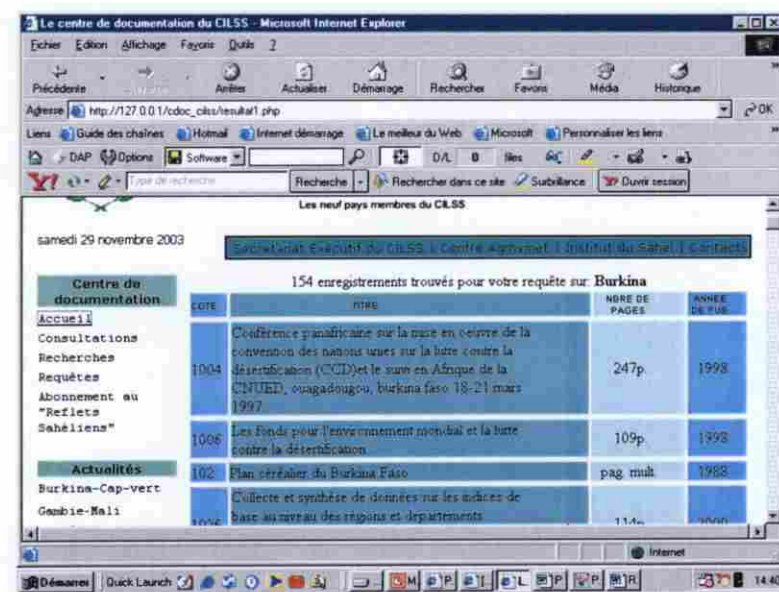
Le centre de documentation du CILSS - Microsoft Internet Explorer

Fichier Edition Affichage Favoris Outils ?

Précédente Suivante Arrêter Actualiser Démarrage Rechercher Favoris Média Historique

Adresse http://127.0.0.1/cdoc_cilss/resultat1.php OK

Liens Guide des chaînes Hotmail Internet démarrage Le meilleur du Web Microsoft Personnaliser les liens

DAP Options Software D/L 0 files

Type de recherche Recherche Rechercher dans ce site Surbrillance Ouvrir session

Les neuf pays membres du CILSS

samedi 29 novembre 2003

Secrétariat Exécutif du CILSS | Centre Agrhymet | Institut du Sahel | Contacts

Centre de documentation

Accueil
Consultations
Recherches
Requêtes
Abonnement au "Reflets Sahéliens"

Actualités

Burkina-Cap-vert
Gambie-Mali

154 enregistrements trouvés pour votre requête sur: Burkina

| COTE | TITRE | NBRE DE PAGES | ANNEE DE PUB |
|---|---|---|---|
| 1004 | Conférence panafricaine sur la mise en oeuvre de la convention des nations unies sur la lutte contre la désertification (CCD)et le suivi en Afrique de la CNUED, ouagadougou, burkina faso 18-21 mars 1997 | 247p | 1998 |
| 1006 | Les fonds pour l'environnement mondial et la lutte contre la désertification | 109p | 1998 |
| 102 | Plan céréalier du Burkina Faso | pag. mult | 1988 |
| 1026 | Collecte et synthèse de données sur les indices de base au niveau des régions et departements | 114p | 2000 |

Internet

Démarrer Quick Launch 14:40